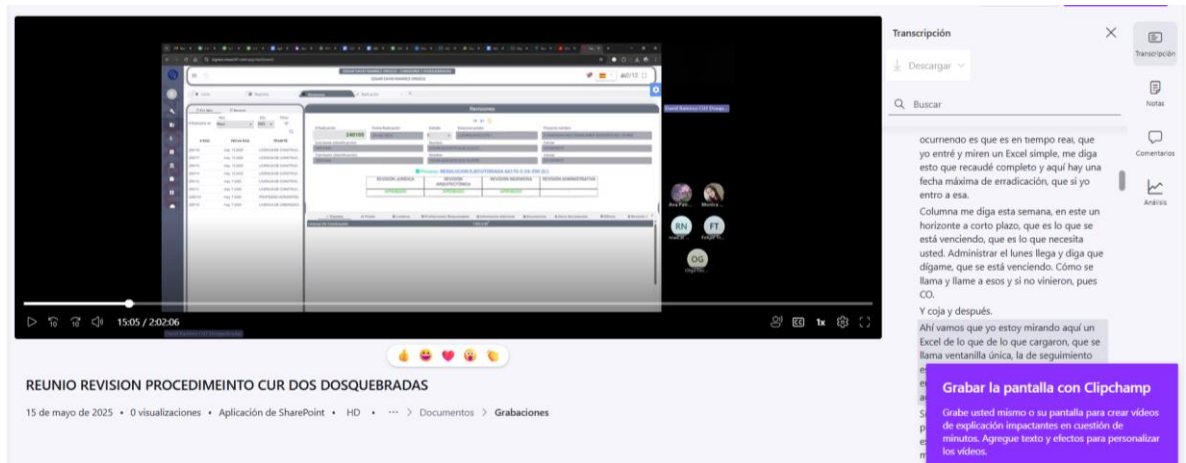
Revisiones

Ana Pat...

Monica ...

RN

FT

OG

15:05 / 2:02:06

1x

REUNIO REVISION PROCEDIMEINTO CUR DOS DOSQUEBRADAS

15 de mayo de 2025 • 0 visualizaciones • Aplicación de SharePoint • HD • ··· > Documentos > Grabaciones

Transcripción

Descargar

Buscar

ocurriendo es que es en tiempo real, que yo entré y miren un Excel simple, me diga esto que recaudé completo y aquí hay una fecha máxima de erradicación, que si yo entro a esa.

Columna me diga esta semana, en este un horizonte a corto plazo, que es lo que se está venciendo, que es lo que necesita usted. Administrar el lunes llega y diga que dígame, que se está venciendo. Cómo se llama y llame a esos y si no vinieron, pues CO.

Y coja y después.

Ahí vamos que yo estoy mirando aquí un Excel de lo que de lo que cargaron, que se llama ventanilla única, la de seguimiento

Transcripción

Notas

Comentarios

Análisis

Grabar la pantalla con Clipchamp

Grabe usted mismo o su pantalla para crear vídeos de explicación impactantes en cuestión de minutos. Agregue texto y efectos para personalizar los vídeos.